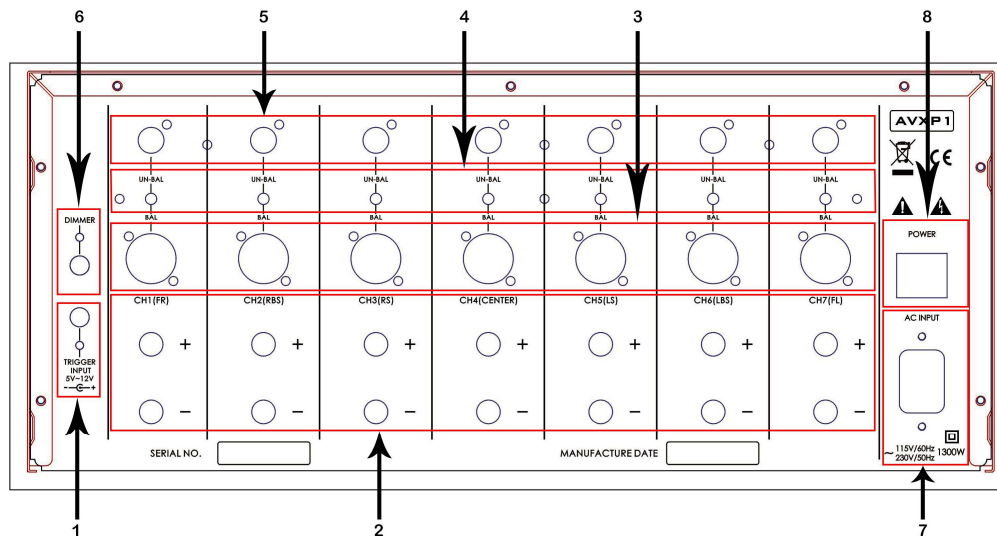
6
5
4
3
8

AVXP1

CE

DIMMER

UN-BAL
BAL
UN-BAL
BAL
UN-BAL
BAL
UN-BAL
BAL
UN-BAL
BAL
UN-BAL
BAL
UN-BAL
BAL

POWER

CH1(FR)
CH2(RBS)
CH3(RS)
CH4(CENTER)
CH5(LS)
CH6(LBS)
CH7(FL)

AC INPUT

TRIGGER INPUT 5V~12V

+ – + – + – + – + – + – + –

SERIAL NO.
MANUFACTURE DATE

~ 115V/60Hz 230V/50Hz 1300W

1
2
7